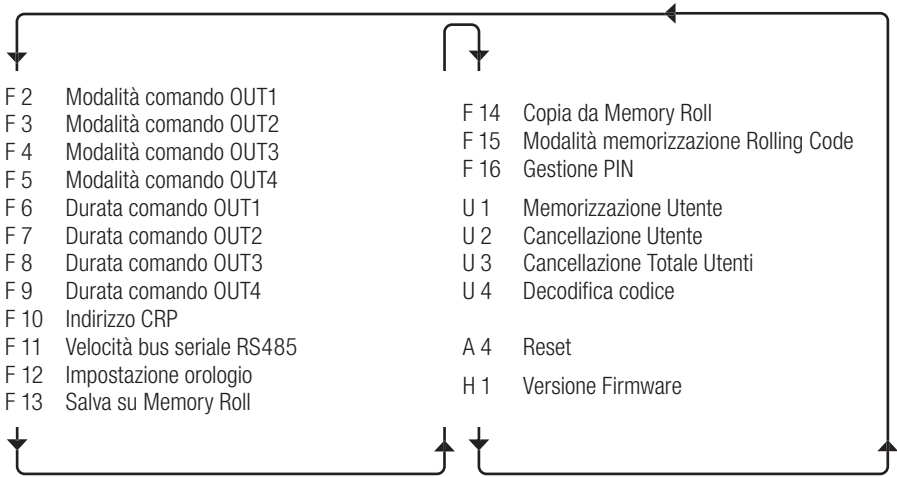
F 2 Modalità comando OUT1
F 3 Modalità comando OUT2
F 4 Modalità comando OUT3
F 5 Modalità comando OUT4
F 6 Durata comando OUT1
F 7 Durata comando OUT2
F 8 Durata comando OUT3
F 9 Durata comando OUT4
F 10 Indirizzo CRP
F 11 Velocità bus seriale RS485
F 12 Impostazione orologio
F 13 Salva su Memory Roll

F 14 Copia da Memory Roll
F 15 Modalità memorizzazione Rolling Code
F 16 Gestione PIN

U 1 Memorizzazione Utente
U 2 Cancellazione Utente
U 3 Cancellazione Totale Utenti
U 4 Decodifica codice

A 4 Reset

H 1 Versione Firmware